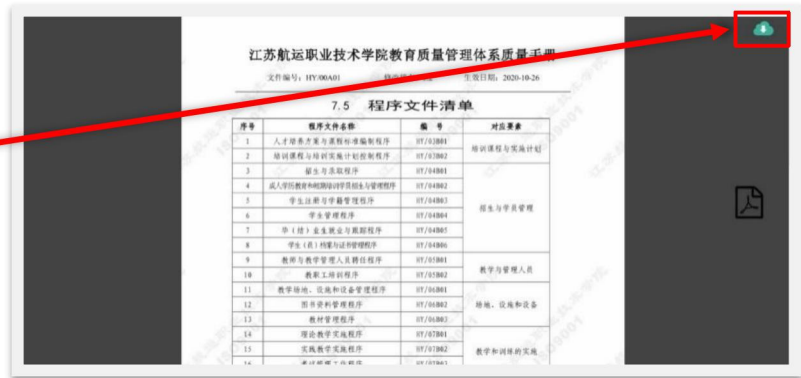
江苏航运职业技术学院教育质量管理体系质量手册

文件编号：HY/00A01　　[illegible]　　生效日期：2020-10-26

7.5　程序文件清单

| 序号 | 程序文件名称 | 编　号 | 对应要素 |
|---|---|---|---|
| 1 | 人才培养方案与课程标准编制程序 | HY/03B01 | 培训课程与实施计划 |
| 2 | 培训课程与培训实施计划控制程序 | HY/03B02 | |
| 3 | 招生与录取程序 | HY/04B01 | 招生与学员管理 |
| 4 | 成人学历教育和短期培训学员招生与管理程序 | HY/04B02 | |
| 5 | 学生注册与学籍管理程序 | HY/04B03 | |
| 6 | 学生管理程序 | HY/04B04 | |
| 7 | 毕（结）业生就业与跟踪程序 | HY/04B05 | |
| 8 | 学生（员）档案与证书管理程序 | HY/04B06 | |
| 9 | 教师与教学管理人员聘任程序 | HY/05B01 | 教学与管理人员 |
| 10 | 教职工培训程序 | HY/05B02 | |
| 11 | 教学场地、设施和设备管理程序 | HY/06B01 | 场地、设施和设备 |
| 12 | 图书资料管理程序 | HY/06B02 | |
| 13 | 教材管理程序 | HY/06B03 | |
| 14 | 理论教学实施程序 | HY/07B01 | 教学和训练的实施 |
| 15 | 实践教学实施程序 | HY/07B02 | |
| 16 | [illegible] | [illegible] | |